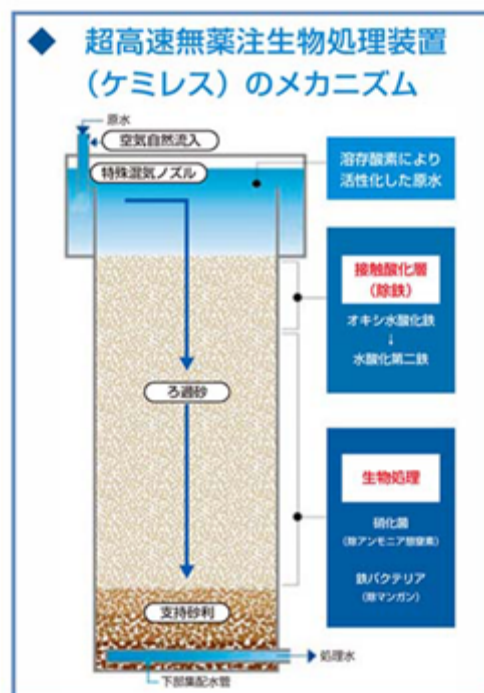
◆ 超高速無薬注生物処理装置（ケミレス）のメカニズム

原水

空気自然流入

特殊混気ノズル

溶存酸素により活性化した原水

接触酸化層（除鉄）

オキシ水酸化鉄
↓
水酸化第二鉄

ろ過砂

生物処理

硝化菌
(除アンモニア態窒素)

鉄バクテリア
(除マンガン)

支持砂利

処理水

下部集配水管